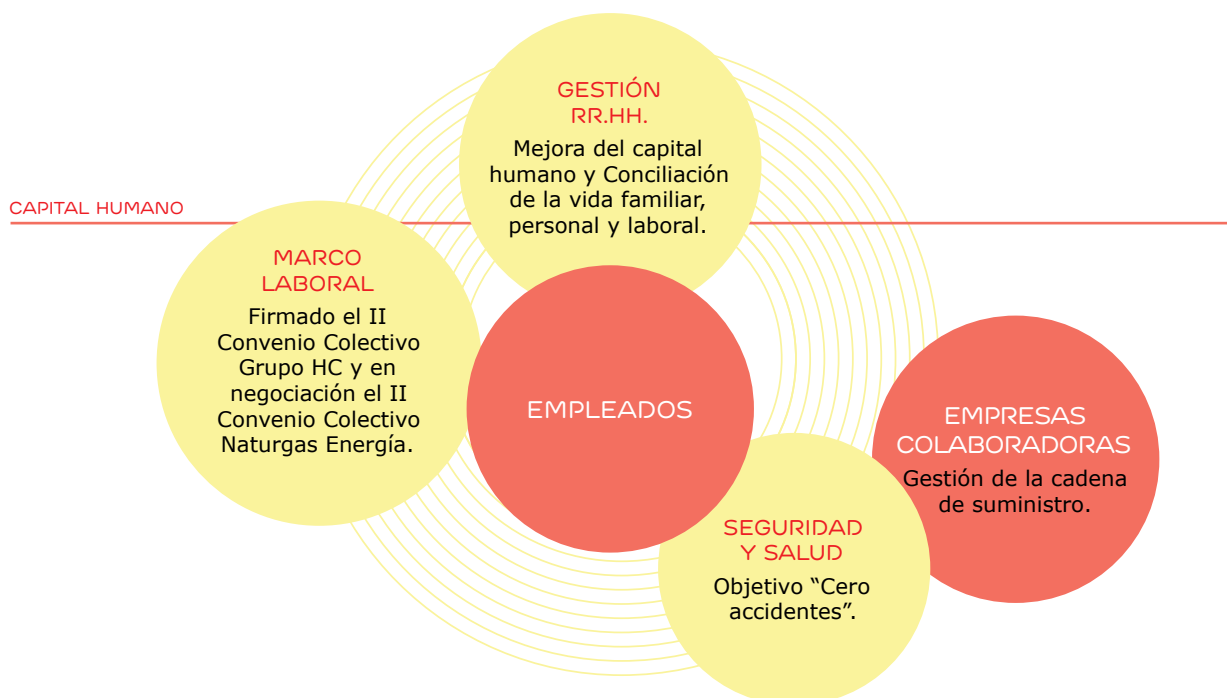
CAPITAL HUMANO

GESTIÓN RR.HH.

Mejora del capital humano y Conciliación de la vida familiar, personal y laboral.

MARCO LABORAL

Firmado el II Convenio Colectivo Grupo HC y en negociación el II Convenio Colectivo Naturgas Energía.

EMPLEADOS

EMPRESAS COLABORADORAS

Gestión de la cadena de suministro.

SEGURIDAD Y SALUD

Objetivo “Cero accidentes”.